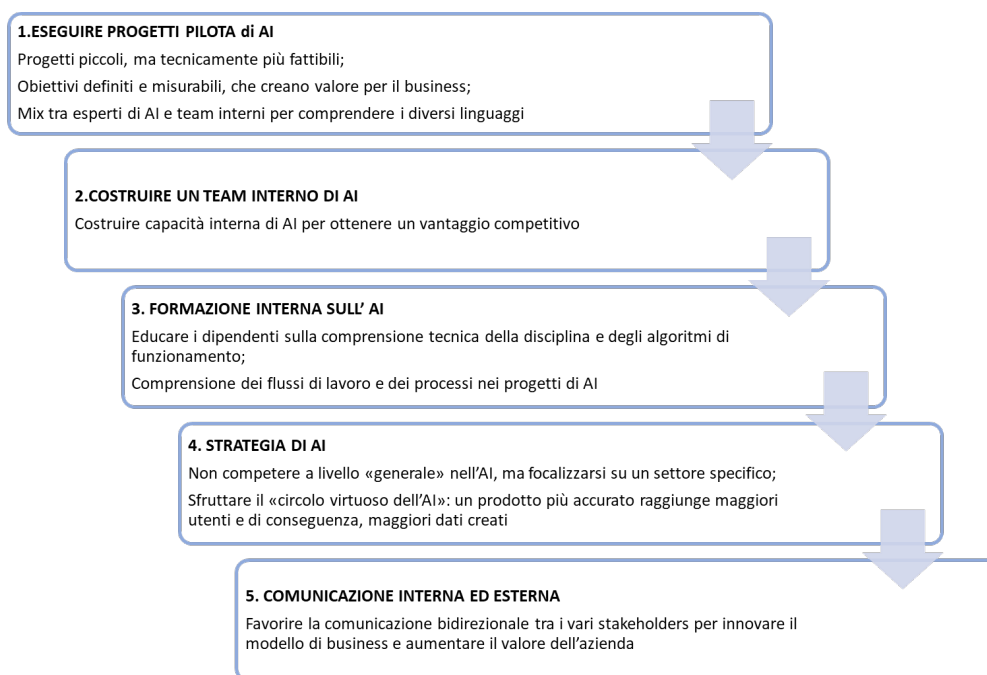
1.ESEGUIRE PROGETTI PILOTA di AI

Progetti piccoli, ma tecnicamente più fattibili;

Obiettivi definiti e misurabili, che creano valore per il business;

Mix tra esperti di AI e team interni per comprendere i diversi linguaggi

2.COSTRUIRE UN TEAM INTERNO DI AI

Costruire capacità interna di AI per ottenere un vantaggio competitivo

3. FORMAZIONE INTERNA SULL' AI

Educare i dipendenti sulla comprensione tecnica della disciplina e degli algoritmi di funzionamento;

Comprensione dei flussi di lavoro e dei processi nei progetti di AI

4. STRATEGIA DI AI

Non competere a livello «generale» nell'AI, ma focalizzarsi su un settore specifico;

Sfruttare il «circolo virtuoso dell'AI»: un prodotto più accurato raggiunge maggiori utenti e di conseguenza, maggiori dati creati

5. COMUNICAZIONE INTERNA ED ESTERNA

Favorire la comunicazione bidirezionale tra i vari stakeholders per innovare il modello di business e aumentare il valore dell'azienda